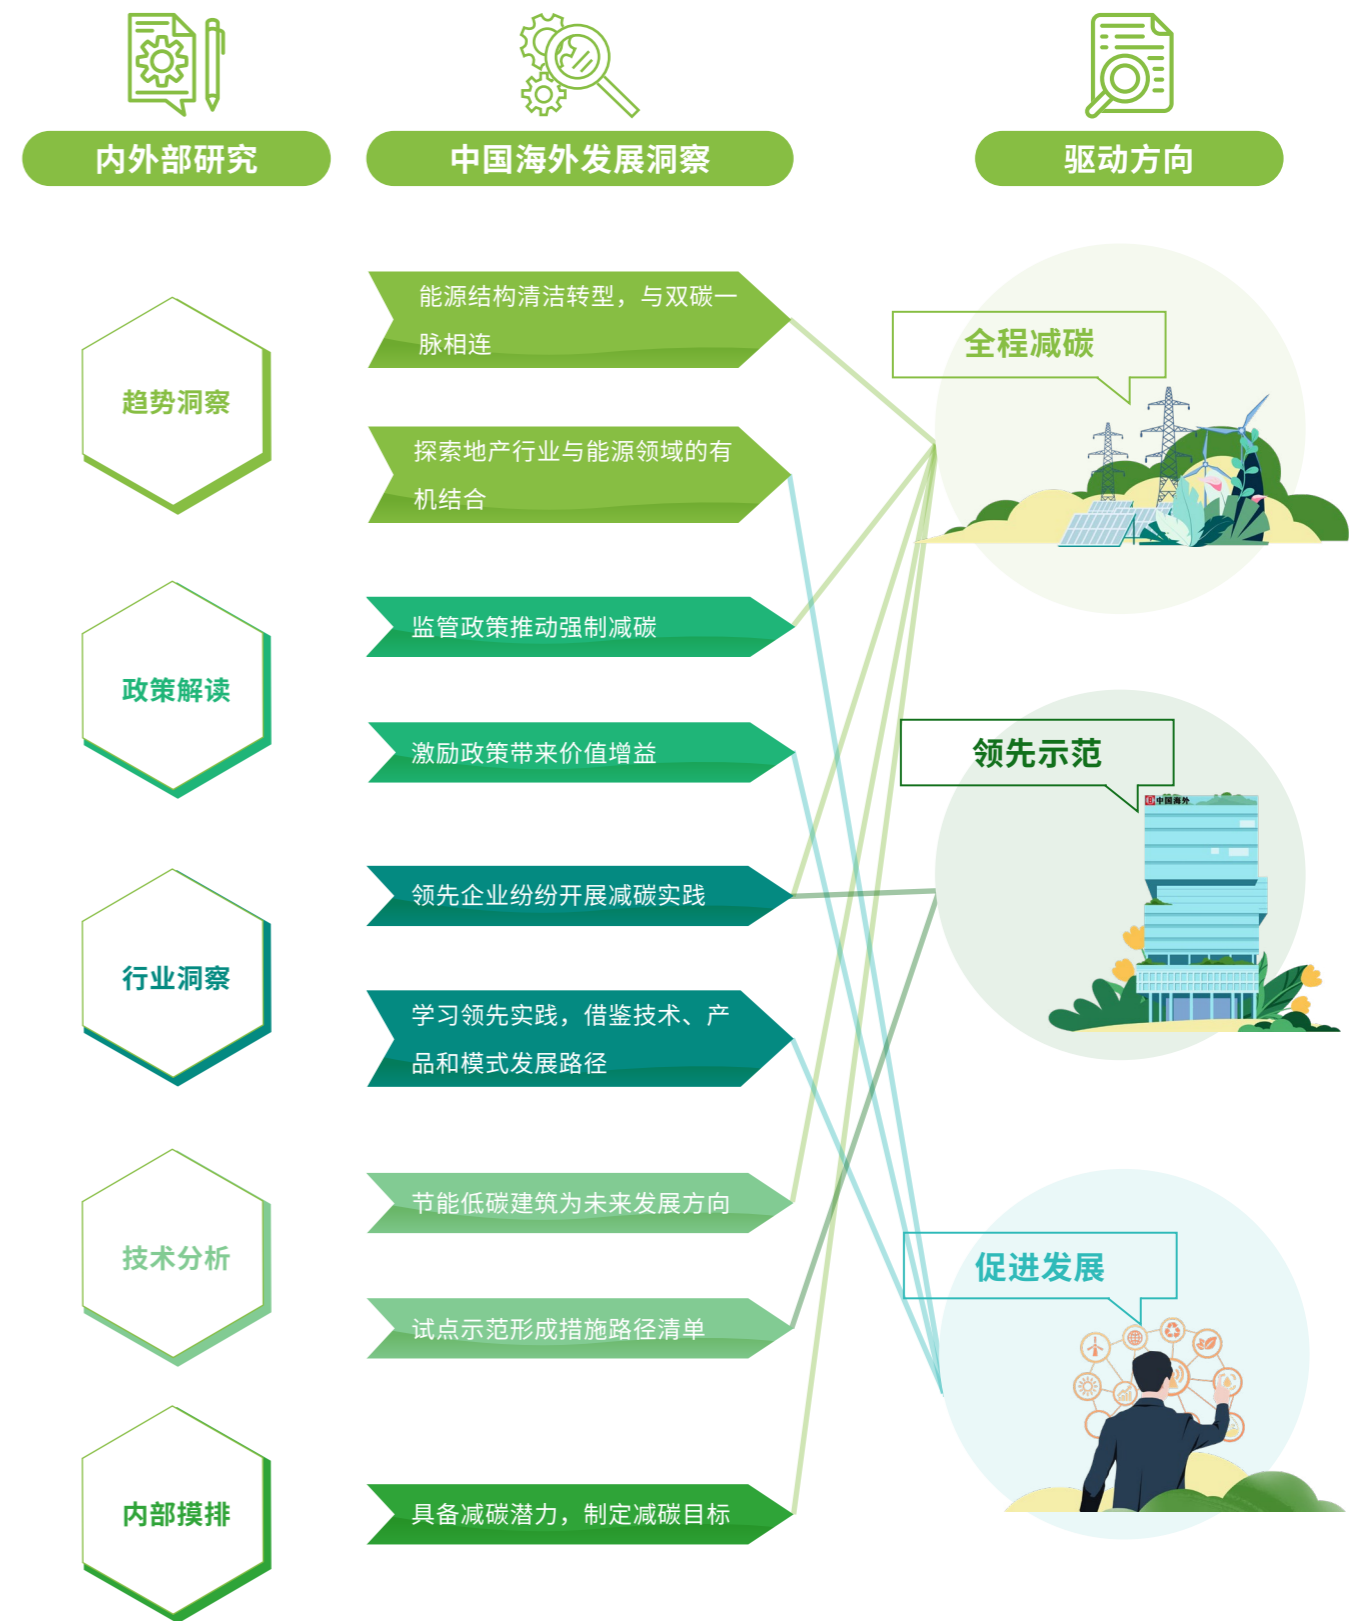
内外部研究

中国海外发展洞察

驱动方向

趋势洞察

能源结构清洁转型，与双碳一脉相连

探索地产行业与能源领域的有机结合

全程减碳

政策解读

监管政策推动强制减碳

激励政策带来价值增益

领先示范

中国海外

行业洞察

领先企业纷纷开展减碳实践

学习领先实践，借鉴技术、产品和模式发展路径

技术分析

节能低碳建筑为未来发展方向

试点示范形成措施路径清单

促进发展

内部摸排

具备减碳潜力，制定减碳目标